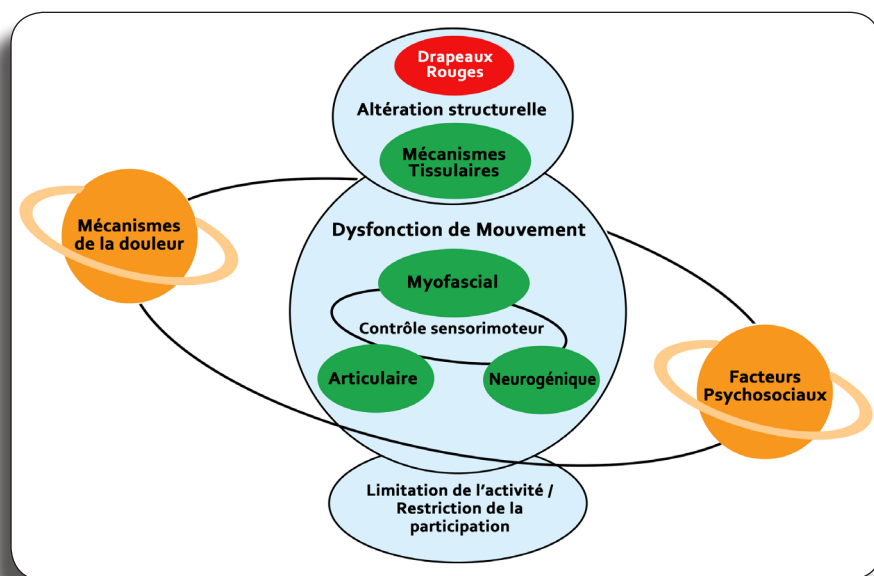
Drapeaux Rouges

Altération structurelle

Mécanismes Tissulaires

Mécanismes de la douleur

Dysfonction de Mouvement

Myofascial

Contrôle sensorimoteur

Articulaire

Neurogénique

Facteurs Psychosociaux

Limitation de l'activité / Restriction de la participation